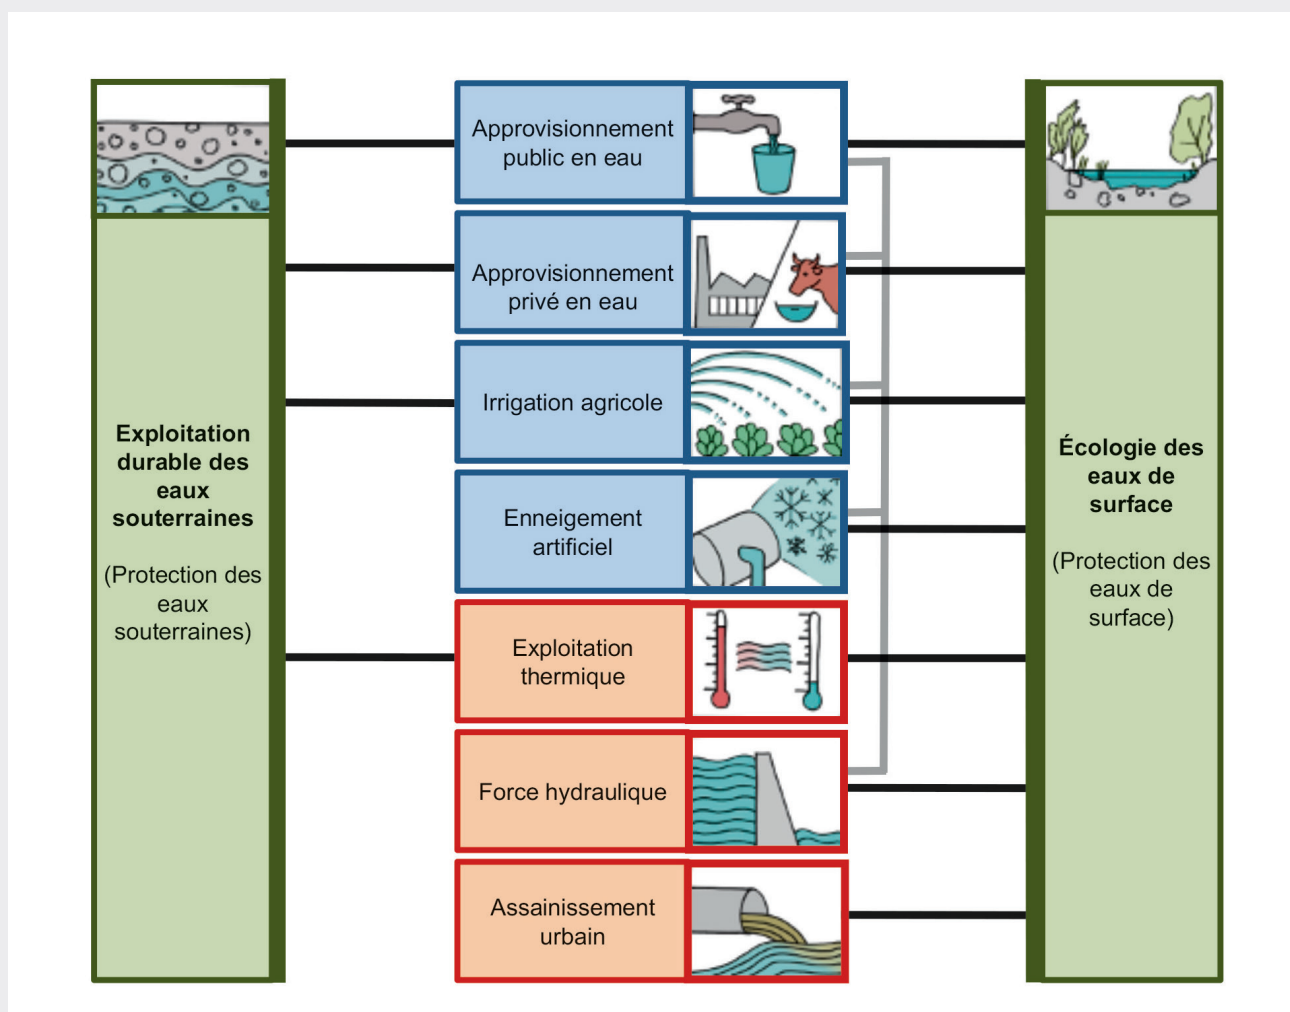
Exploitation durable des eaux souterraines

(Protection des eaux souterraines)

Approvisionnement public en eau

Approvisionnement privé en eau

Irrigation agricole

Enneigement artificiel

Exploitation thermique

Force hydraulique

Assainissement urbain

Écologie des eaux de surface

(Protection des eaux de surface)